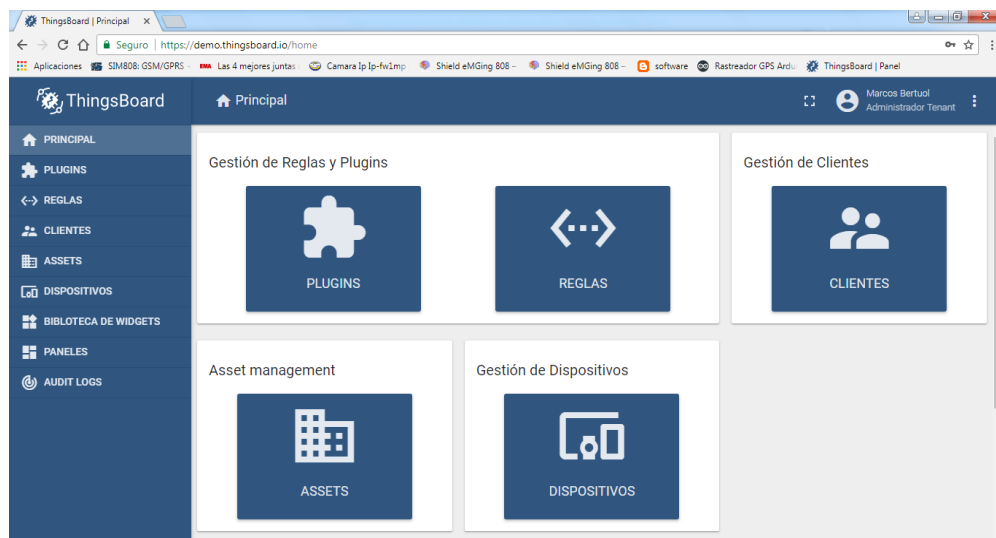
ThingsBoard | Principal ×

Seguro | https://demo.thingsboard.io/home

Aplicaciones SIM808: GSM/GPRS Las 4 mejores juntas Camara Ip Ip-fw1mp Shield eMGing 808 Shield eMGing 808 software Rastreador GPS Ardu ThingsBoard | Panel

ThingsBoard

Principal

Marcos Bertuol
Administrador Tenant

PRINCIPAL
PLUGINS
REGLAS
CLIENTES
ASSETS
DISPOSITIVOS
BIBLIOTECA DE WIDGETS
PANELES
AUDIT LOGS

Gestión de Reglas y Plugins

PLUGINS

REGLAS

Gestión de Clientes

CLIENTES

Asset management

ASSETS

Gestión de Dispositivos

DISPOSITIVOS